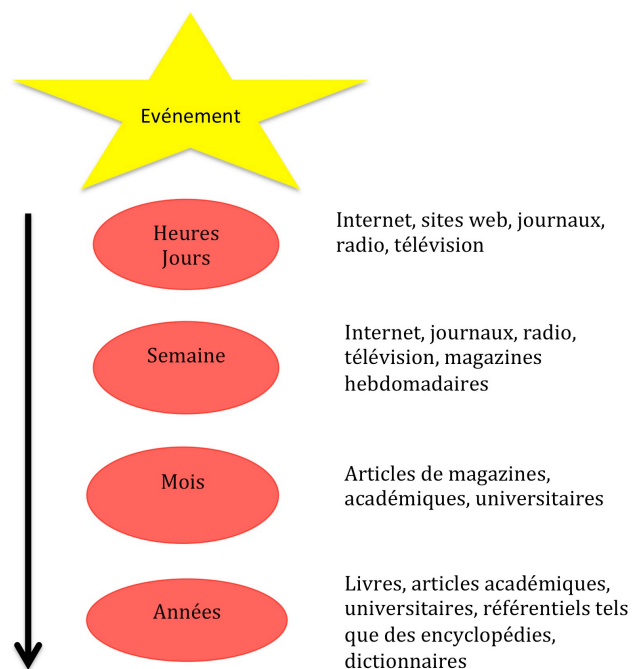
Evénement

Heures
Jours

Internet, sites web, journaux, radio, télévision

Semaine

Internet, journaux, radio, télévision, magazines hebdomadaires

Mois

Articles de magazines, académiques, universitaires

Années

Livres, articles académiques, universitaires, référentiels tels que des encyclopédies, dictionnaires